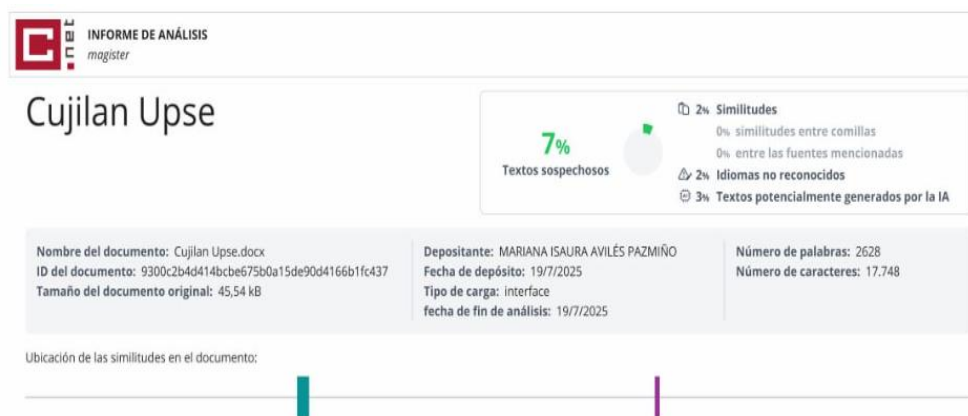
C .net INFORME DE ANÁLISIS
magister

Cujilan Upse

7%
Textos sospechosos

2% Similitudes
0% similitudes entre comillas
0% entre las fuentes mencionadas
2% Idiomas no reconocidos
3% Textos potencialmente generados por la IA

Nombre del documento: Cujilan Upse.docx
ID del documento: 9300c2b4d414bcbe675b0a15de90d4166b1fc437
Tamaño del documento original: 45,54 kB

Depositante: MARIANA ISAURA AVILÉS PAZMIÑO
Fecha de depósito: 19/7/2025
Tipo de carga: interface
fecha de fin de análisis: 19/7/2025

Número de palabras: 2628
Número de caracteres: 17.748

Ubicación de las similitudes en el documento: